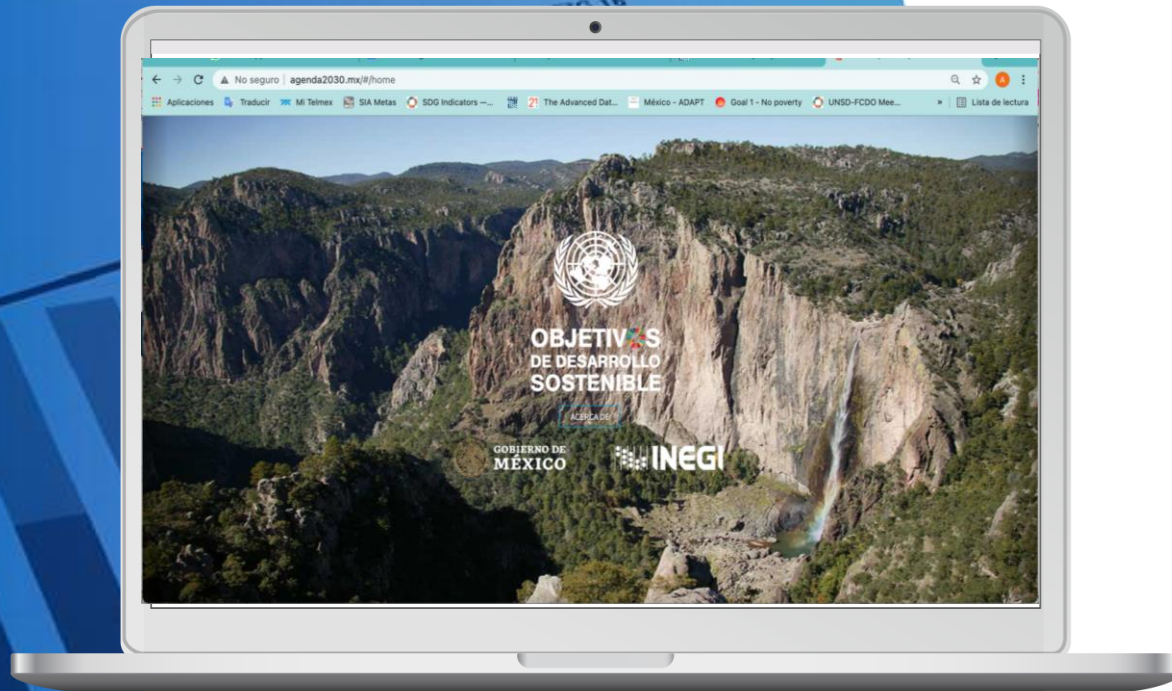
No seguro | agenda2030.mx/#/home

Aplicaciones Traducir Mi Telmex SIA Metas SDG Indicators —... The Advanced Dat... México - ADAPT Goal 1 - No poverty UNSD-FCDO Mee... » Lista de lectura

OBJETIVOS DE DESARROLLO SOSTENIBLE

ACERCA DE

GOBIERNO DE MÉXICO

INEGI